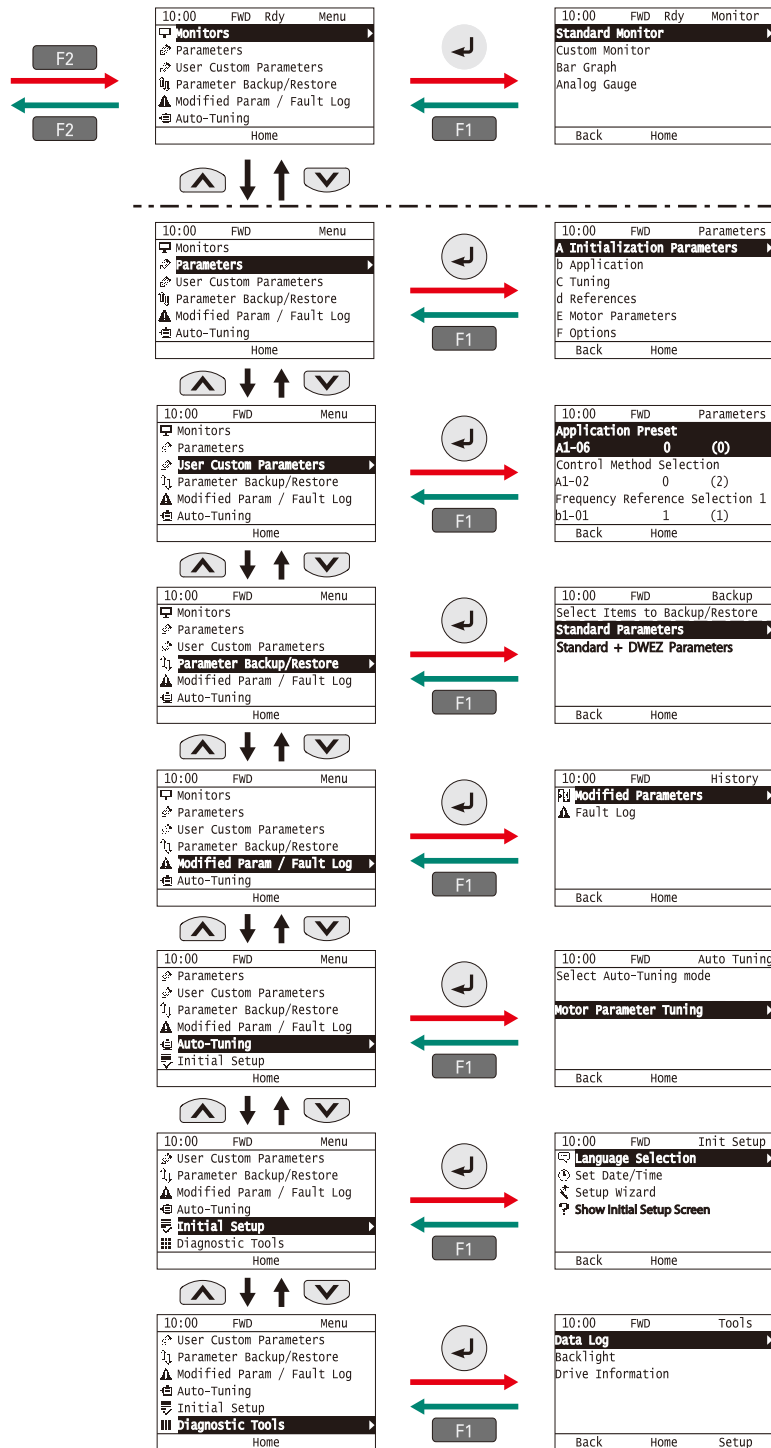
F2

F2

10:00 FWD Rdy Menu
Monitors
Parameters
User Custom Parameters
Parameter Backup/Restore
Modified Param / Fault Log
Auto-Tuning
Home

F1

10:00 FWD Rdy Monitor
Standard Monitor
Custom Monitor
Bar Graph
Analog Gauge
Back Home

10:00 FWD Menu
Monitors
Parameters
User Custom Parameters
Parameter Backup/Restore
Modified Param / Fault Log
Auto-Tuning
Home

F1

10:00 FWD Parameters
A Initialization Parameters
b Application
C Tuning
d References
E Motor Parameters
F Options
Back Home

10:00 FWD Menu
Monitors
Parameters
User Custom Parameters
Parameter Backup/Restore
Modified Param / Fault Log
Auto-Tuning
Home

F1

10:00 FWD Parameters
Application Preset
A1-06 0 (0)
Control Method Selection
A1-02 0 (2)
Frequency Reference Selection 1
b1-01 1 (1)
Back Home

10:00 FWD Menu
Monitors
Parameters
User Custom Parameters
Parameter Backup/Restore
Modified Param / Fault Log
Auto-Tuning
Home

F1

10:00 FWD Backup
Select Items to Backup/Restore
Standard Parameters
Standard + DWEZ Parameters
Back Home

10:00 FWD Menu
Monitors
Parameters
User Custom Parameters
Parameter Backup/Restore
Modified Param / Fault Log
Auto-Tuning
Home

F1

10:00 FWD History
Modified Parameters
Fault Log
Back Home

10:00 FWD Menu
Parameters
User Custom Parameters
Parameter Backup/Restore
Modified Param / Fault Log
Auto-Tuning
Initial Setup
Home

F1

10:00 FWD Auto Tuning
Select Auto-Tuning mode
Motor Parameter Tuning
Back Home

10:00 FWD Menu
User Custom Parameters
Parameter Backup/Restore
Modified Param / Fault Log
Auto-Tuning
Initial Setup
Diagnostic Tools
Home

F1

10:00 FWD Init Setup
Language Selection
Set Date/Time
Setup Wizard
Show Initial Setup Screen
Back Home

10:00 FWD Menu
User Custom Parameters
Parameter Backup/Restore
Modified Param / Fault Log
Auto-Tuning
Initial Setup
Diagnostic Tools
Home

F1

10:00 FWD Tools
Data Log
Backlight
Drive Information
Back Home Setup